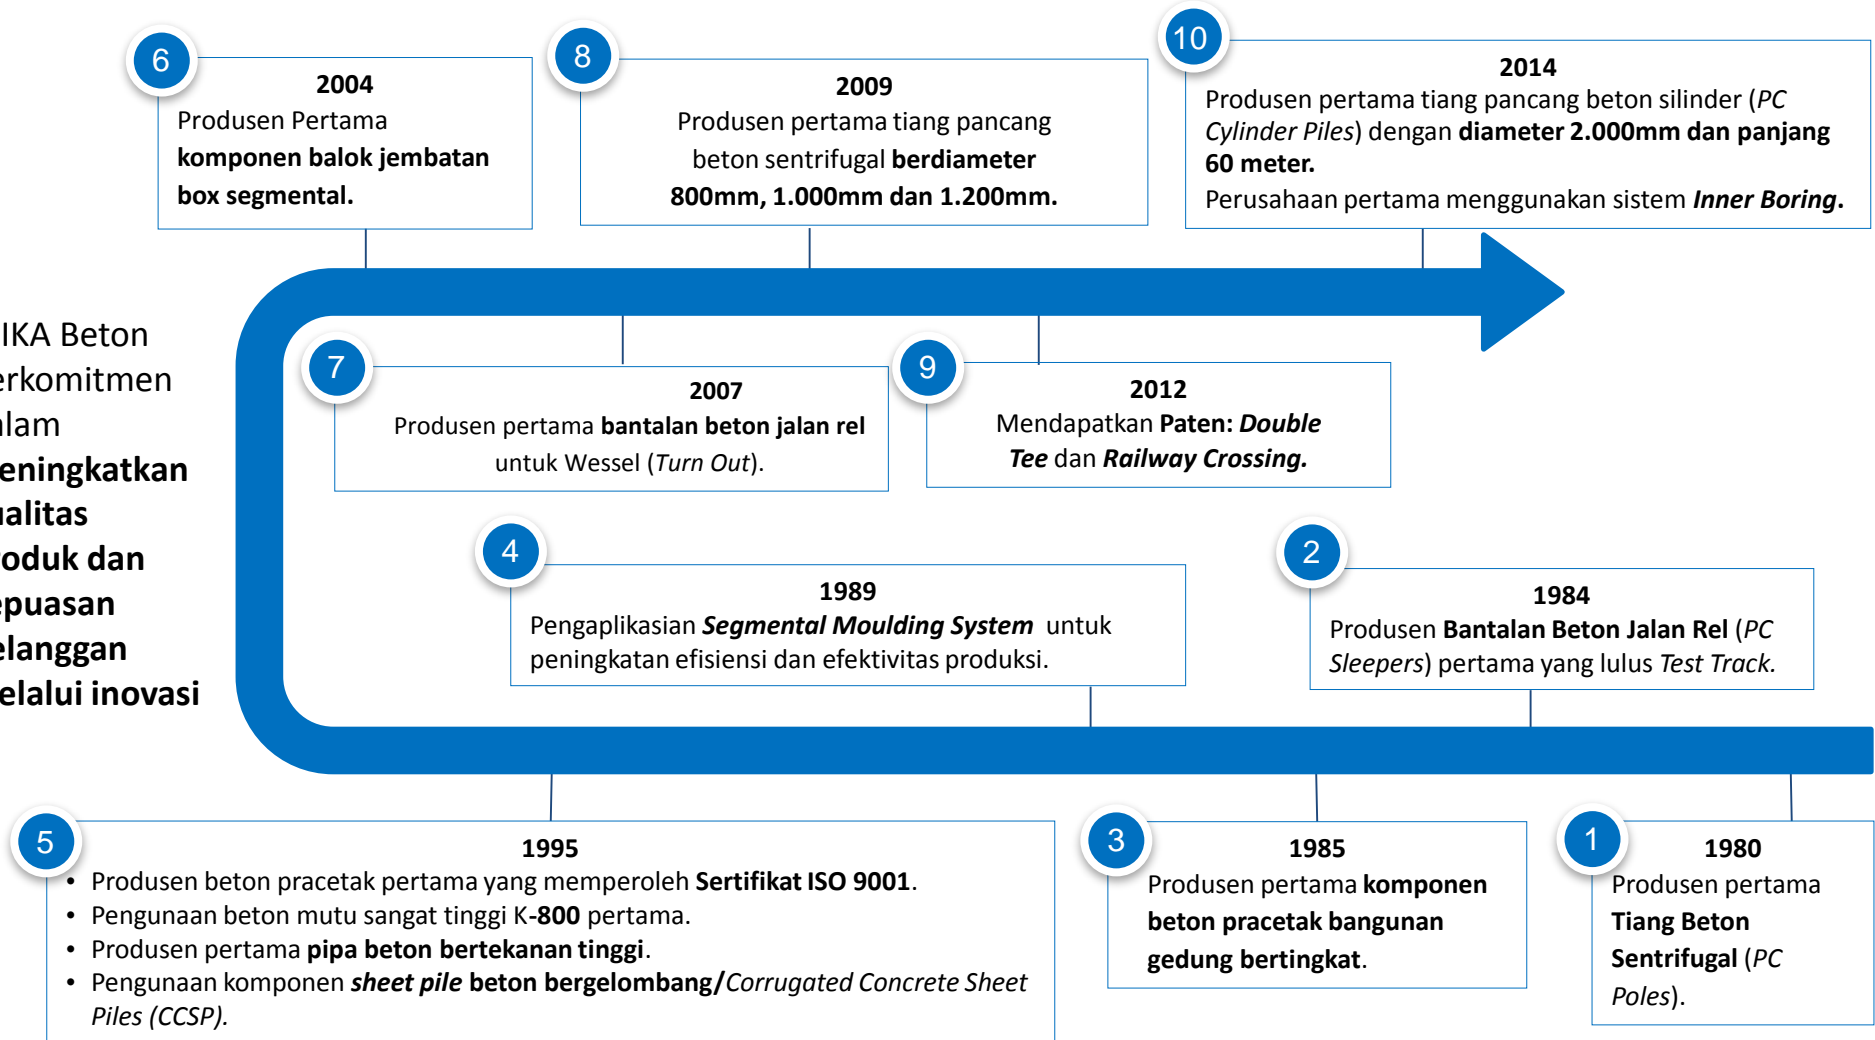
IKA Beton
erkomitmen
alam
eningkatkan
ualitas
oduk dan
epuasan
elanggan
elalui inovasi

6
2004
Produsen Pertama **komponen balok jembatan box segmental.**

8
2009
Produsen pertama tiang pancang beton sentrifugal **berdiameter 800mm, 1.000mm dan 1.200mm.**

10
2014
Produsen pertama tiang pancang beton silinder (*PC Cylinder Piles*) dengan **diameter 2.000mm dan panjang 60 meter.**
Perusahaan pertama menggunakan sistem ***Inner Boring***.

7
2007
Produsen pertama **bantalan beton jalan rel** untuk Wessel (*Turn Out*).

9
2012
Mendapatkan **Paten:** ***Double Tee*** dan ***Railway Crossing.***

4
1989
Pengaplikasian ***Segmental Moulding System*** untuk peningkatan efisiensi dan efektivitas produksi.

2
1984
Produsen **Bantalan Beton Jalan Rel** (*PC Sleepers*) pertama yang lulus *Test Track.*

5
1995
• Produsen beton pracetak pertama yang memperoleh **Sertifikat ISO 9001**.
• Pengunaan beton mutu sangat tinggi K-**800** pertama.
• Produsen pertama **pipa beton bertekanan tinggi**.
• Pengunaan komponen ***sheet pile*** **beton bergelombang/***Corrugated Concrete Sheet Piles (CCSP).*

3
1985
Produsen pertama **komponen beton pracetak bangunan gedung bertingkat**.

1
1980
Produsen pertama **Tiang Beton Sentrifugal** (*PC Poles*).